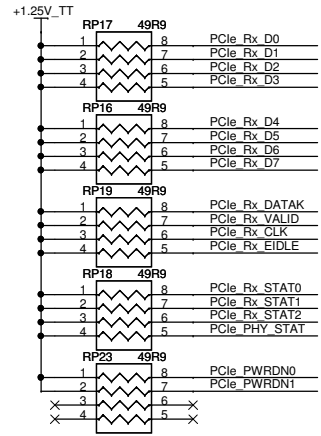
+1.25V_TT

RP17 49R9
1 8 PCIe_Rx_D0
2 7 PCIe_Rx_D1
3 6 PCIe_Rx_D2
4 5 PCIe_Rx_D3

RP16 49R9
1 8 PCIe_Rx_D4
2 7 PCIe_Rx_D5
3 6 PCIe_Rx_D6
4 5 PCIe_Rx_D7

RP19 49R9
1 8 PCIe_Rx_DATAK
2 7 PCIe_Rx_VALID
3 6 PCIe_Rx_CLK
4 5 PCIe_Rx_EIDLE

RP18 49R9
1 8 PCIe_Rx_STAT0
2 7 PCIe_Rx_STAT1
3 6 PCIe_Rx_STAT2
4 5 PCIe_PHY_STAT

RP23 49R9
1 8 PCIe_PWRDN0
2 7 PCIe_PWRDN1
3 6
4 5